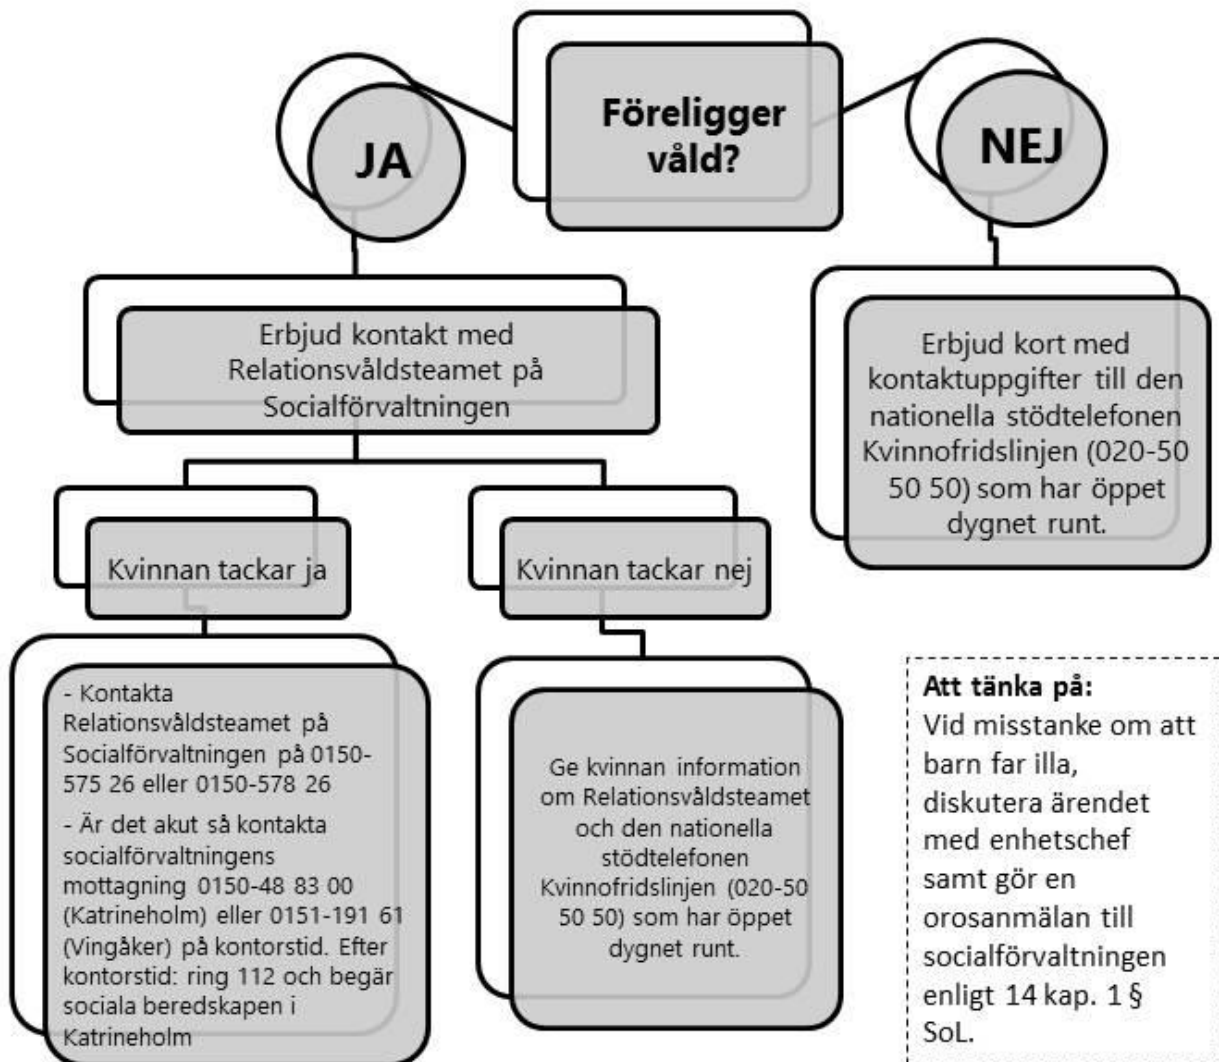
Föreligger våld?

JA

NEJ

Erbjud kontakt med Relationsvåldsteamet på Socialförvaltningen

Erbjud kort med kontaktuppgifter till den nationella stödtelefonen Kvinnofridslinjen (020-50 50 50) som har öppet dygnet runt.

Kvinnan tackar ja

Kvinnan tackar nej

- Kontakta Relationsvåldsteamet på Socialförvaltningen på 0150-575 26 eller 0150-578 26

- Är det akut så kontakta socialförvaltningens mottagning 0150-48 83 00 (Katrineholm) eller 0151-191 61 (Vingåker) på kontorstid. Efter kontorstid: ring 112 och begär sociala beredskapen i Katrineholm

Ge kvinnan information om Relationsvåldsteamet och den nationella stödtelefonen Kvinnofridslinjen (020-50 50 50) som har öppet dygnet runt.

Att tänka på:
Vid misstanke om att barn far illa, diskutera ärendet med enhetschef samt gör en orosanmälan till socialförvaltningen enligt 14 kap. 1 § SoL.